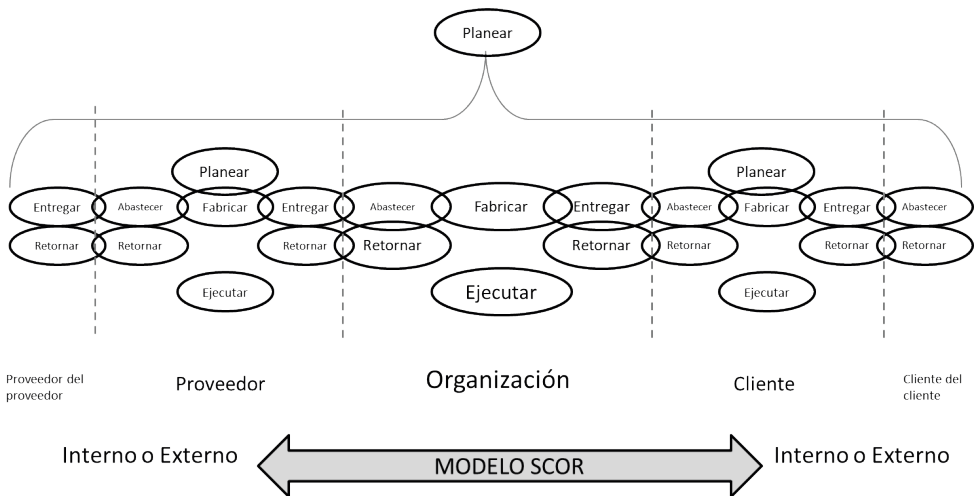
Planear

Planear

Entregar Abastecer Fabricar Entregar Abastecer Fabricar Entregar Abastecer Fabricar Entregar Abastecer

Retornar Retornar Retornar Retornar Retornar Retornar Retornar Retornar

Ejecutar

Ejecutar

Planear

Ejecutar

Proveedor del proveedor

Proveedor

Organización

Cliente

Cliente del cliente

Interno o Externo

MODELO SCOR

Interno o Externo